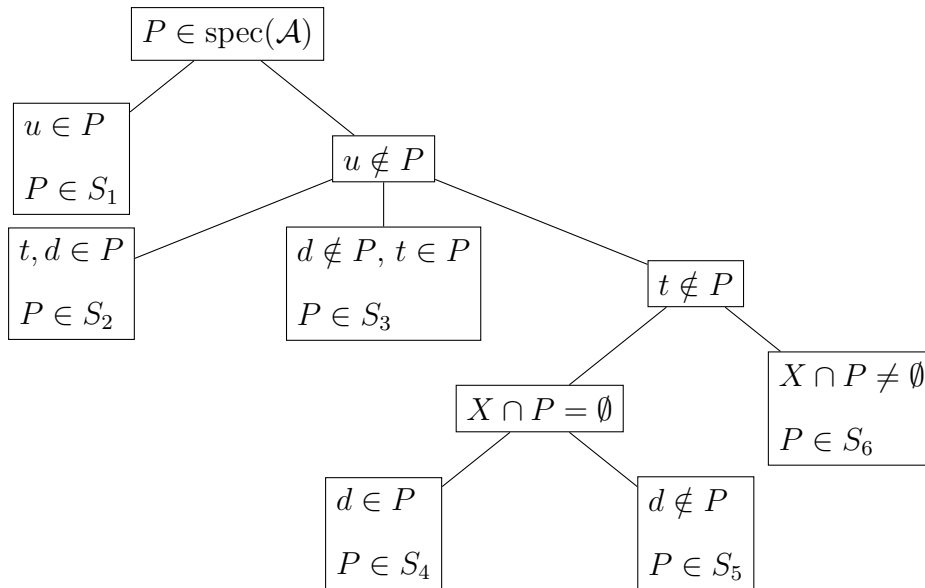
$P \in \operatorname{spec}(\mathcal{A})$

$u \in P$

$P \in S_1$

$u \notin P$

$t, d \in P$

$P \in S_2$

$d \notin P$, $t \in P$

$P \in S_3$

$t \notin P$

$X \cap P = \emptyset$

$X \cap P \neq \emptyset$

$P \in S_6$

$d \in P$

$P \in S_4$

$d \notin P$

$P \in S_5$